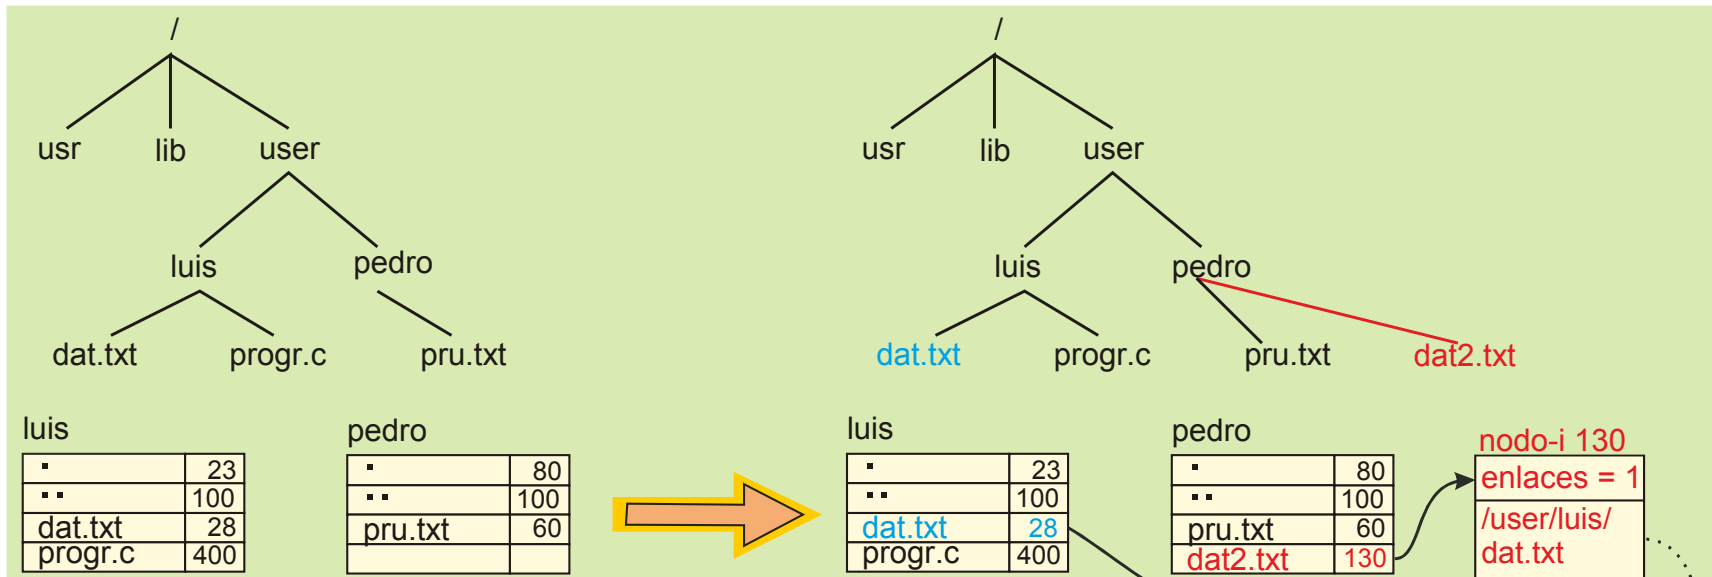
/

usr lib user

luis pedro

dat.txt progr.c pru.txt

luis

| . | 23 |
|---|---|
| .. | 100 |
| dat.txt | 28 |
| progr.c | 400 |

pedro

| . | 80 |
|---|---|
| .. | 100 |
| pru.txt | 60 |
| | |

/

usr lib user

luis pedro

dat.txt progr.c pru.txt dat2.txt

luis

| . | 23 |
|---|---|
| .. | 100 |
| dat.txt | 28 |
| progr.c | 400 |

pedro

| . | 80 |
|---|---|
| .. | 100 |
| pru.txt | 60 |
| dat2.txt | 130 |

nodo-i 130

enlaces = 1

/user/luis/dat.txt